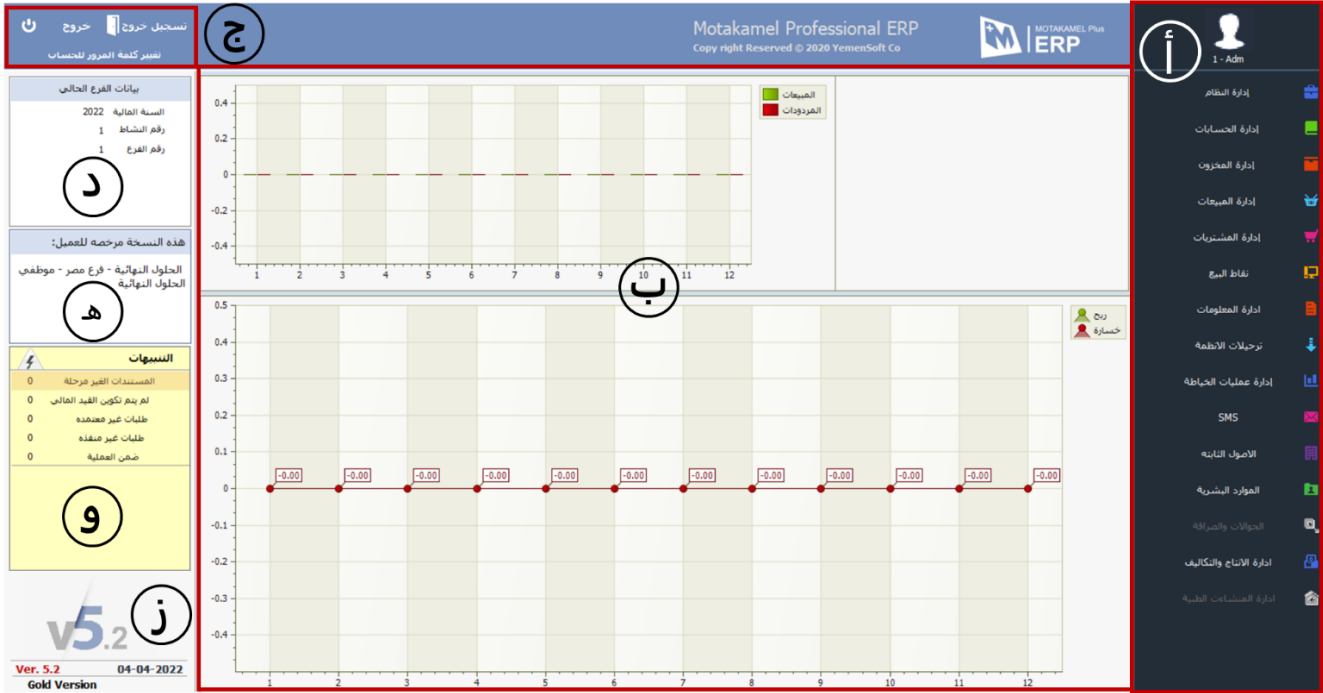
تسجيل خروج خروج
تغيير كلمة المرور للحساب

ج

Motakamel Professional ERP
Copy right Reserved © 2020 YemenSoft Co

MOTAKAMEL Plus
ERP

1 - Adm

أ

إدارة النظام
إدارة الحسابات
إدارة المخزون
إدارة المبيعات
إدارة المشتريات
نقاط البيع
ادارة المعلومات
ترحيلات الانظمة
إدارة عمليات الخياطة
SMS
الاصول الثابته
الموارد البشرية
الحوالات والصرافة
ادارة الانتاج والتكاليف
ادارة المنشاءات الطبية

بيانات الفرع الحالي
السنة المالية 2022
رقم النشاط 1
رقم الفرع 1

د

هذه النسخة مرخصه للعميل:
الحلول النهائية - فرع مصر - موظفي الحلول النهائية

هـ

التنبيهات
المستندات الغير مرحلة 0
لم يتم تكوين القيد الالي 0
طلبات غير معتمده 0
طلبات غير منفذه 0
ضمن العملية 0

و

ز

v5.2

Ver. 5.2 04-04-2022
Gold Version

المبيعات
المردودات

0.4
0.2
0
-0.2
-0.4
1 2 3 4 5 6 7 8 9 10 11 12

ب

ربح
خسارة

0.5
0.4
0.3
0.2
0.1
0
-0.1
-0.2
-0.3
-0.4
-0.00 -0.00 -0.00 -0.00 -0.00 -0.00 -0.00 -0.00 -0.00 -0.00 -0.00 -0.00
1 2 3 4 5 6 7 8 9 10 11 12